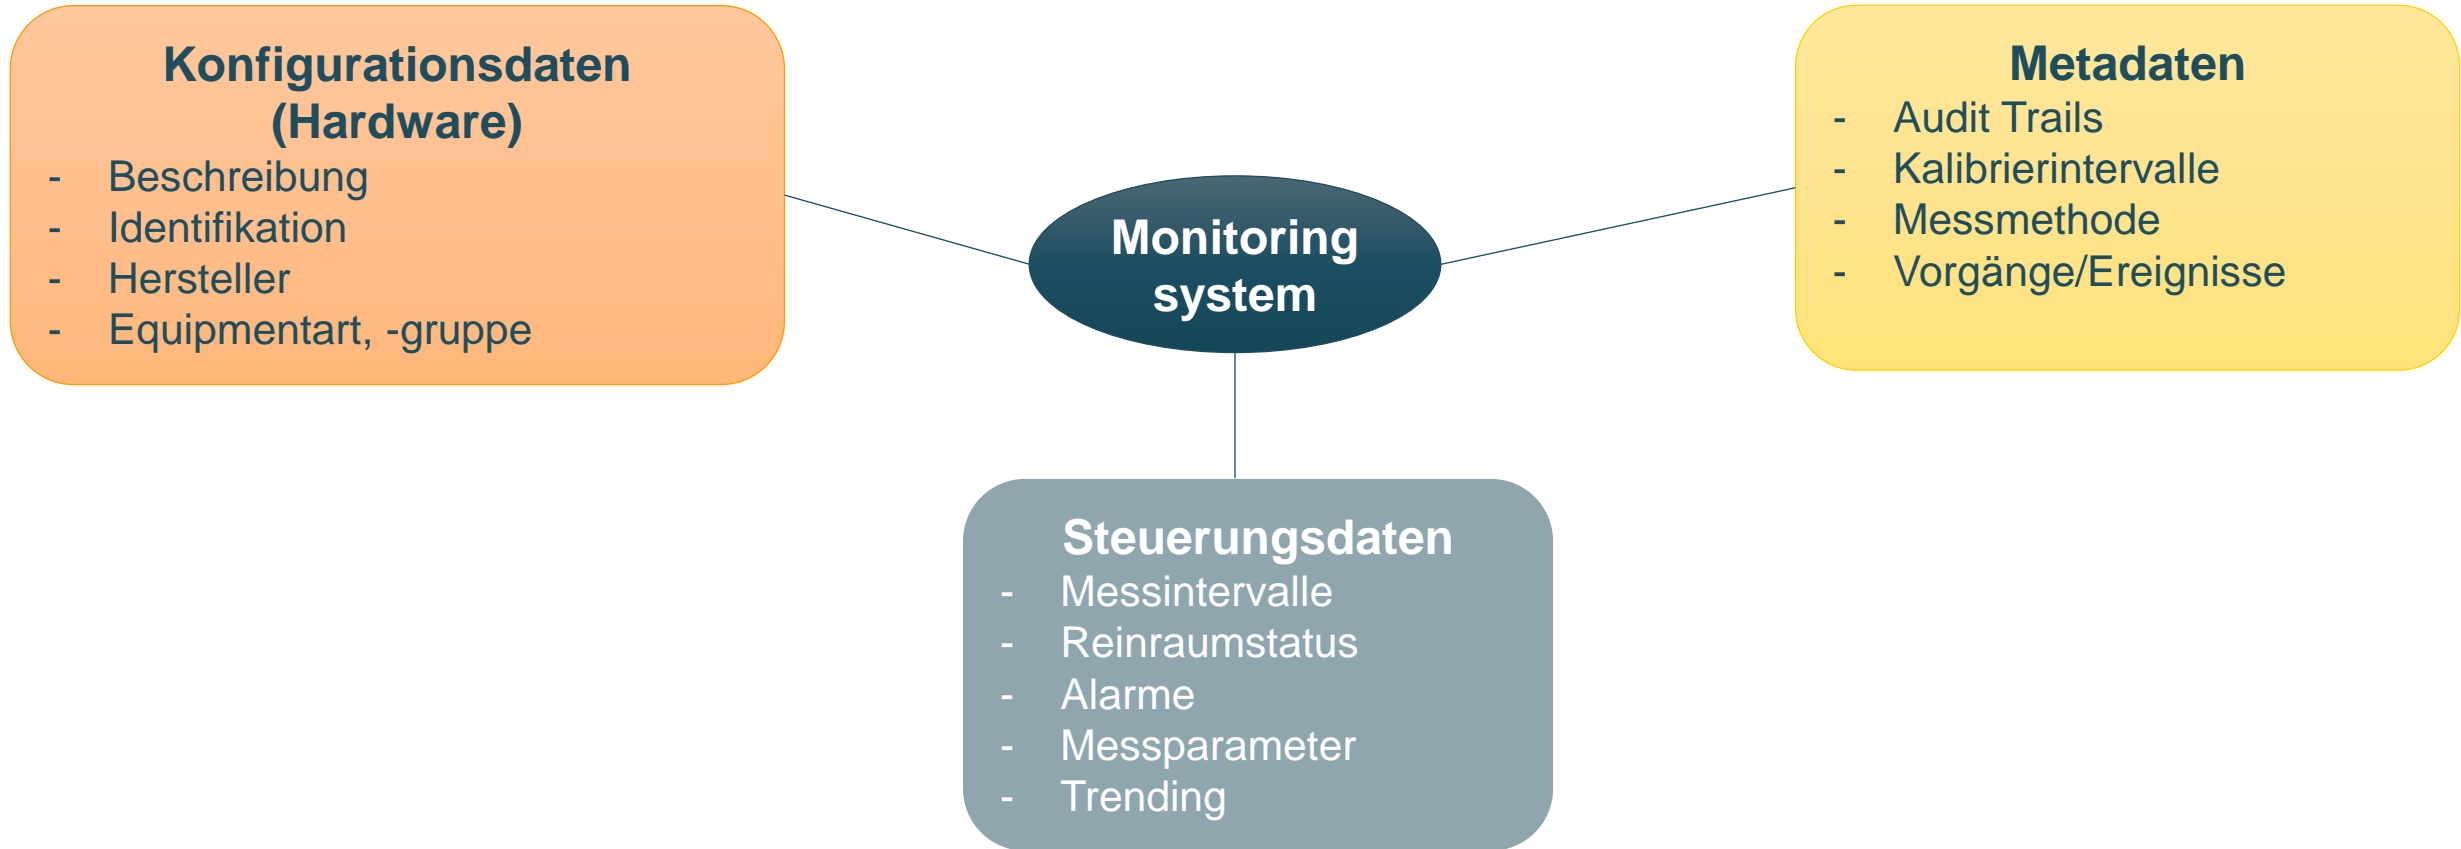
Konfigurationsdaten (Hardware)
- Beschreibung
- Identifikation
- Hersteller
- Equipmentart, -gruppe

Monitoring system

Metadaten
- Audit Trails
- Kalibrierintervalle
- Messmethode
- Vorgänge/Ereignisse

Steuerungsdaten
- Messintervalle
- Reinraumstatus
- Alarme
- Messparameter
- Trending